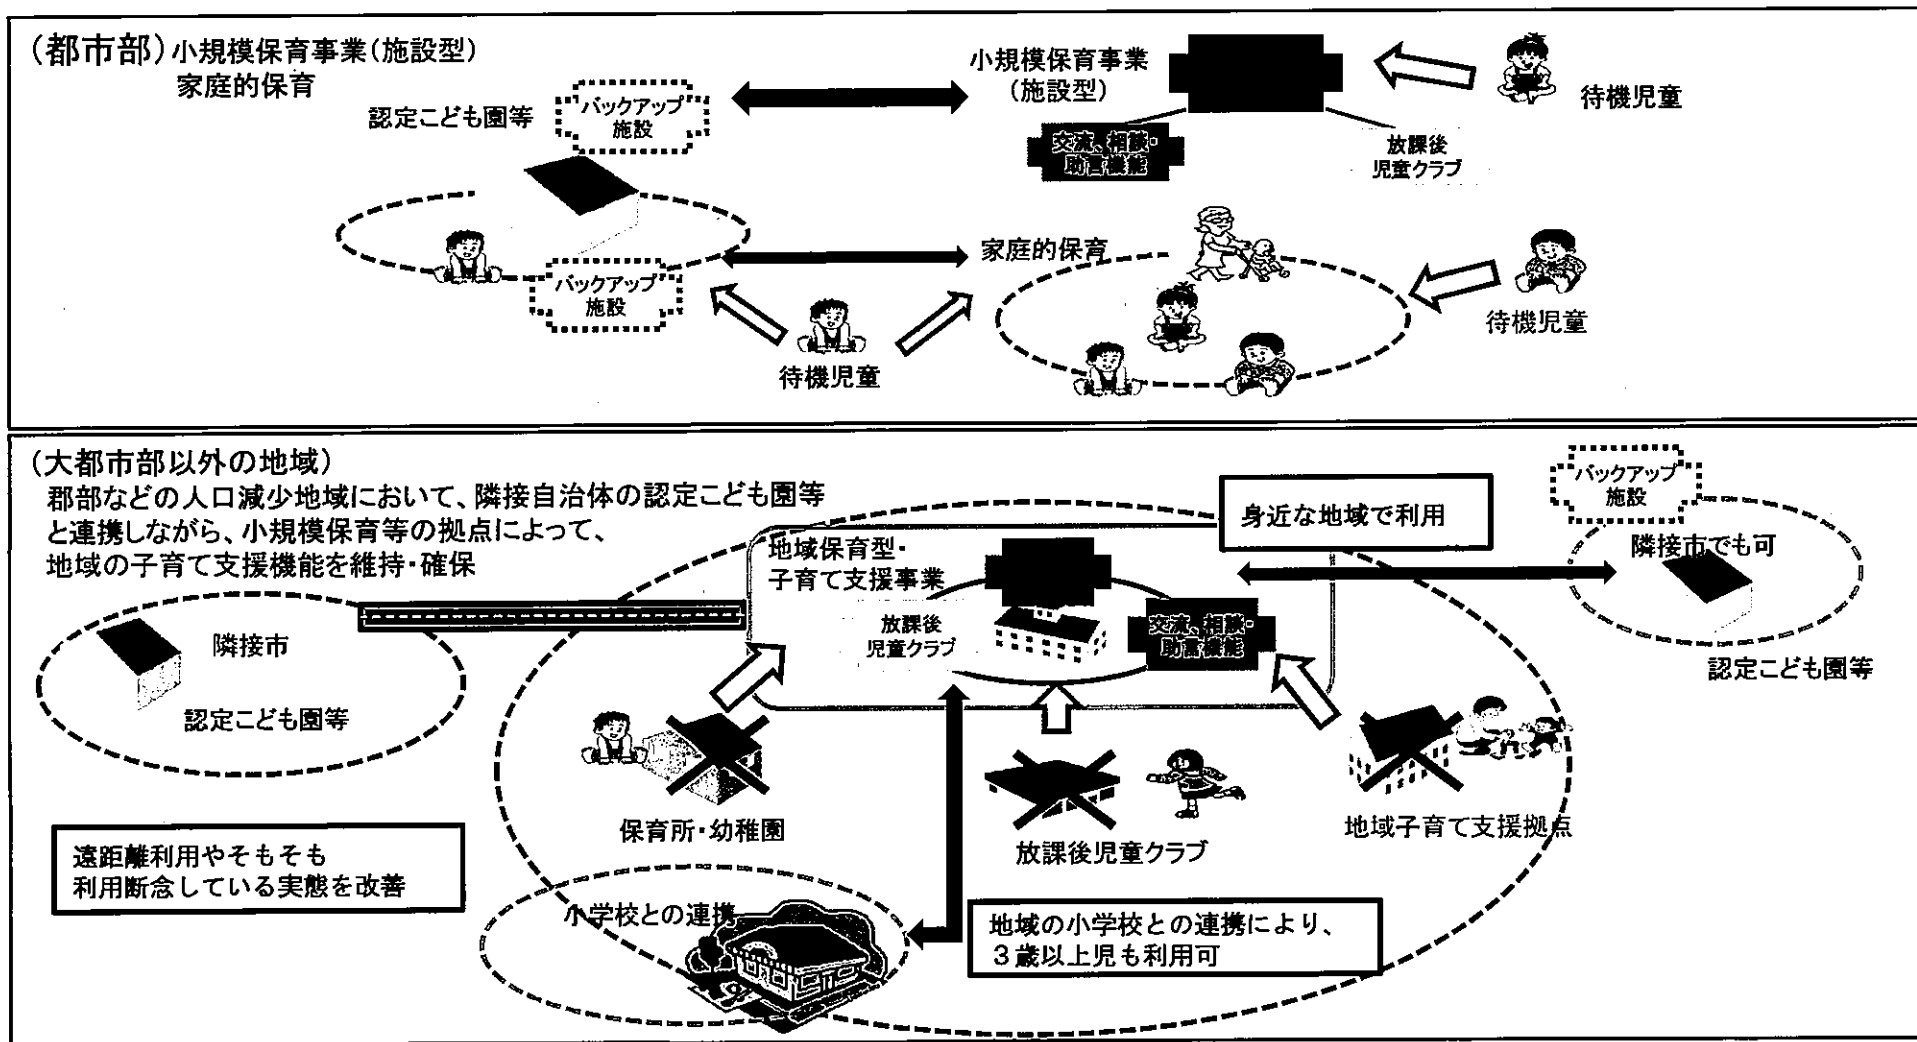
(都市部) 小規模保育事業(施設型)
家庭的保育

小規模保育事業
(施設型)

待機児童

認定こども園等

バックアップ
施設

交流、相談・
助言機能

放課後
児童クラブ

家庭的保育

バックアップ
施設

待機児童

待機児童

(大都市部以外の地域)
郡部などの人口減少地域において、隣接自治体の認定こども園等と連携しながら、小規模保育等の拠点によって、地域の子育て支援機能を維持・確保

身近な地域で利用

バックアップ
施設

隣接市でも可

認定こども園等

地域保育型・
子育て支援事業

放課後
児童クラブ

交流、相談・
助言機能

隣接市

認定こども園等

保育所・幼稚園

放課後児童クラブ

地域子育て支援拠点

遠距離利用やそもそも
利用断念している実態を改善

小学校との連携

地域の小学校との連携により、
3歳以上児も利用可